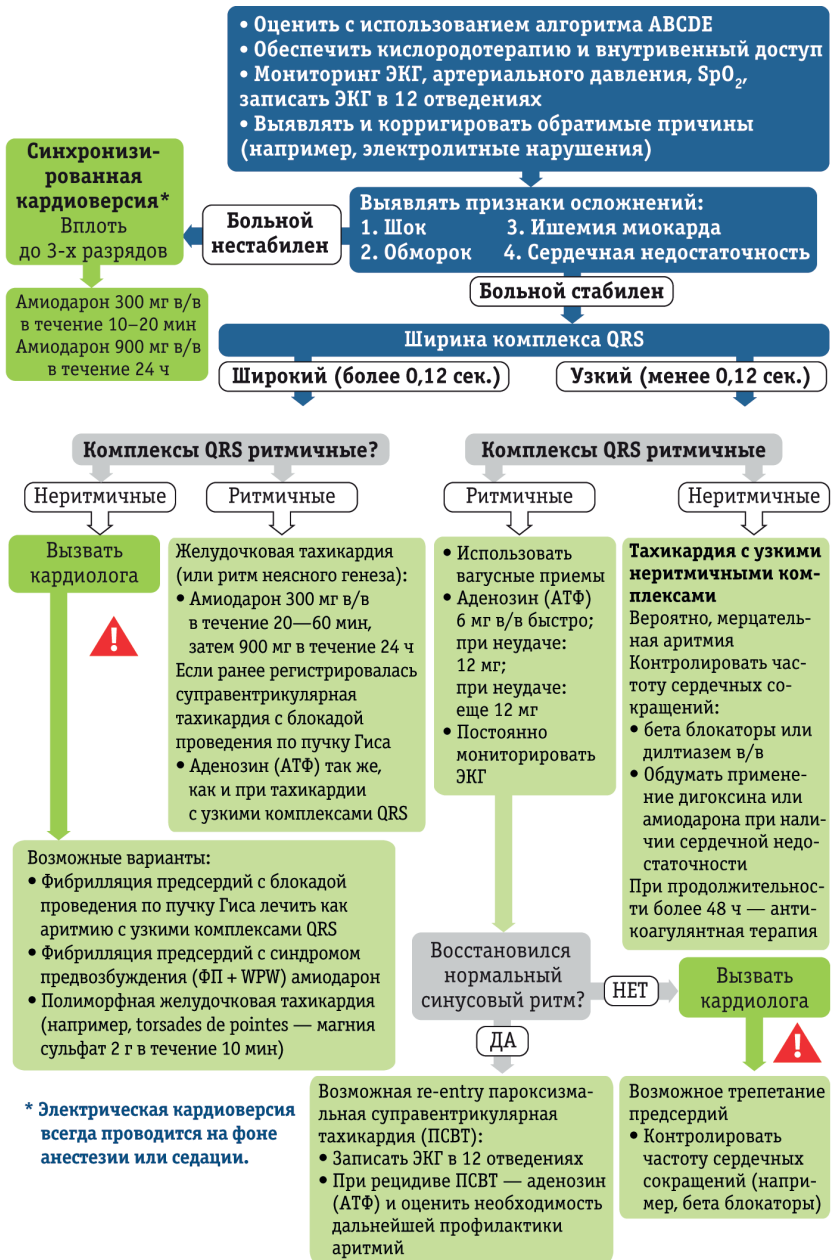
• Оценить с использованием алгоритма ABCDE
• Обеспечить кислородотерапию и внутривенный доступ
• Мониторинг ЭКГ, артериального давления, $SpO_2$, записать ЭКГ в 12 отведениях
• Выявлять и корригировать обратимые причины (например, электролитные нарушения)

Синхронизированная кардиоверсия* Вплоть до 3-х разрядов

Больной нестабилен

Выявлять признаки осложнений:
1. Шок
2. Обморок
3. Ишемия миокарда
4. Сердечная недостаточность

Амиодарон 300 мг в/в в течение 10–20 мин Амиодарон 900 мг в/в в течение 24 ч

Больной стабилен

Ширина комплекса QRS

Широкий (более 0,12 сек.)

Узкий (менее 0,12 сек.)

Комплексы QRS ритмичные?

Комплексы QRS ритмичные

Неритмичные

Ритмичные

Ритмичные

Неритмичные

Вызвать кардиолога

Желудочковая тахикардия (или ритм неясного генеза):
• Амиодарон 300 мг в/в в течение 20—60 мин, затем 900 мг в течение 24 ч
Если ранее регистрировалась суправентрикулярная тахикардия с блокадой проведения по пучку Гиса
• Аденозин (АТФ) так же, как и при тахикардии с узкими комплексами QRS

• Использовать вагусные приемы
• Аденозин (АТФ) 6 мг в/в быстро; при неудаче: 12 мг; при неудаче: еще 12 мг
• Постоянно мониторировать ЭКГ

Тахикардия с узкими неритмичными комплексами
Вероятно, мерцательная аритмия
Контролировать частоту сердечных сокращений:
• бета блокаторы или дилтиазем в/в
• Обдумать применение дигоксина или амиодарона при наличии сердечной недостаточности
При продолжительности более 48 ч — антикоагулянтная терапия

Возможные варианты:
• Фибрилляция предсердий с блокадой проведения по пучку Гиса лечить как аритмию с узкими комплексами QRS
• Фибрилляция предсердий с синдромом предвозбуждения (ФП + WPW) амиодарон
• Полиморфная желудочковая тахикардия (например, torsades de pointes — магния сульфат 2 г в течение 10 мин)

Восстановился нормальный синусовый ритм?

НЕТ

Вызвать кардиолога

ДА

* Электрическая кардиоверсия всегда проводится на фоне анестезии или седации.

Возможная re-entry пароксизмальная суправентрикулярная тахикардия (ПСВТ):
• Записать ЭКГ в 12 отведениях
• При рецидиве ПСВТ — аденозин (АТФ) и оценить необходимость дальнейшей профилактики аритмий

Возможное трепетание предсердий
• Контролировать частоту сердечных сокращений (например, бета блокаторы)